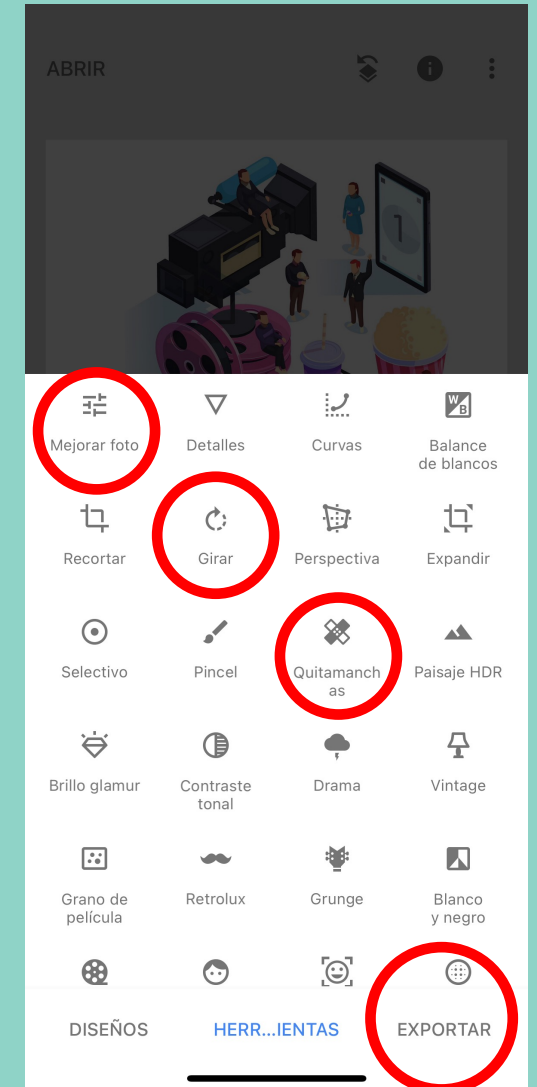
ABRIR

Mejorar foto
Detalles
Curvas
Balance de blancos
Recortar
Girar
Perspectiva
Expandir
Selectivo
Pincel
Quitamanchas
Paisaje HDR
Brillo glamur
Contraste tonal
Drama
Vintage
Grano de película
Retrolux
Grunge
Blanco y negro

DISEÑOS
HERR...IENTAS
EXPORTAR